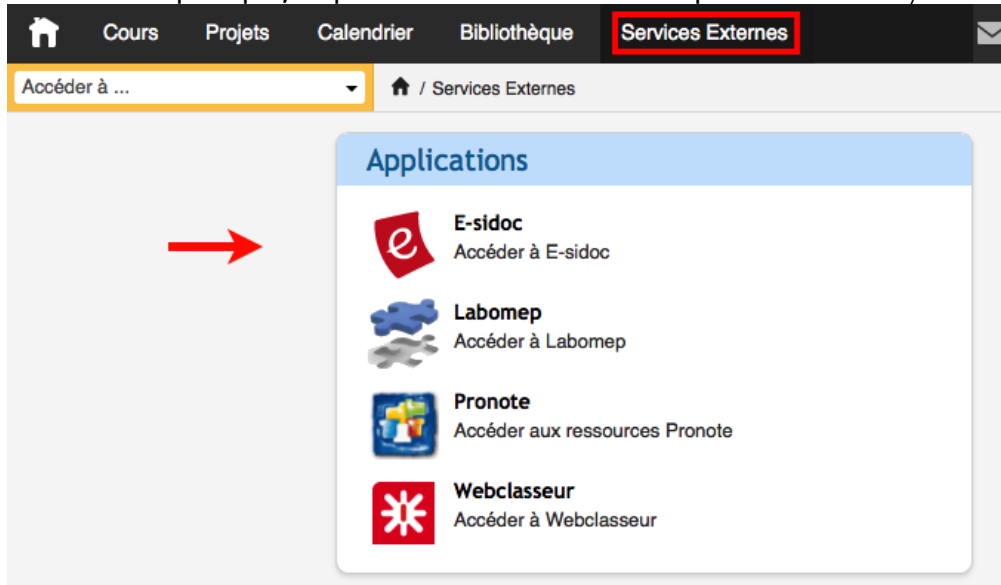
Cours Projets Calendrier Bibliothèque Services Externes

Accéder à ...

/ Services Externes

Applications

E-sidoc
Accéder à E-sidoc

Labomep
Accéder à Labomep

Pronote
Accéder aux ressources Pronote

Webclasseur
Accéder à Webclasseur